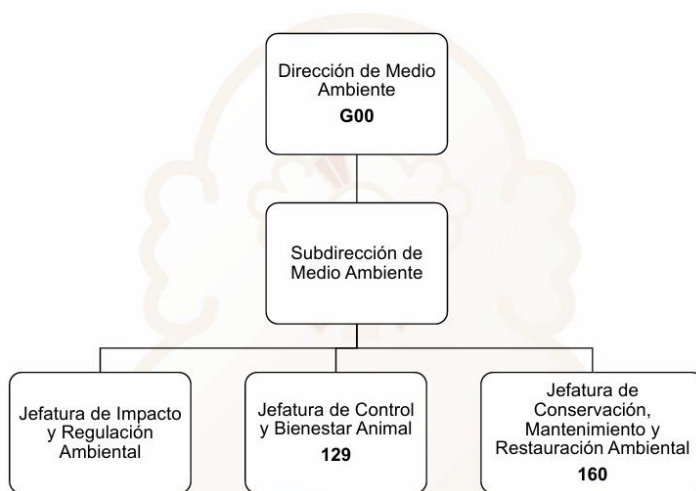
Dirección de Medio Ambiente
G00

Subdirección de Medio Ambiente

Jefatura de Impacto y Regulación Ambiental

Jefatura de Control y Bienestar Animal
129

Jefatura de Conservación, Mantenimiento y Restauración Ambiental
160